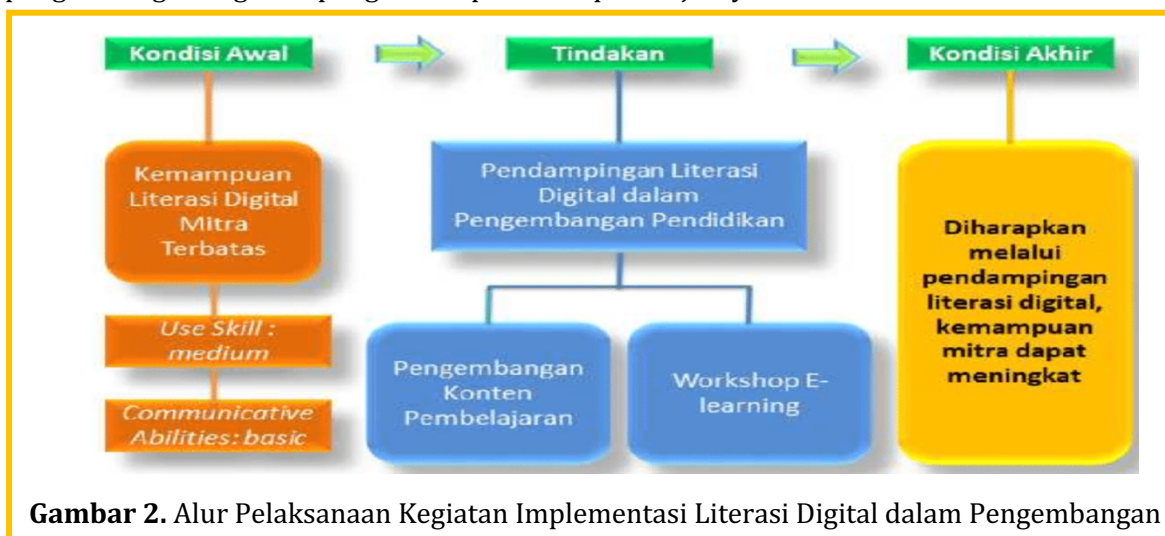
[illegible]

Kondisi Awal

Tindakan

Kondisi Akhir

Kemampuan Literasi Digital Mitra Terbatas

Use Skill : medium

Communicative Abilities: basic

Pendampingan Literasi Digital dalam Pengembangan Pendidikan

Pengembangan Konten Pembelajaran

Workshop E-learning

Diharapkan melalui pendampingan literasi digital, kemampuan mitra dapat meningkat

**Gambar 2.** Alur Pelaksanaan Kegiatan Implementasi Literasi Digital dalam Pengembangan